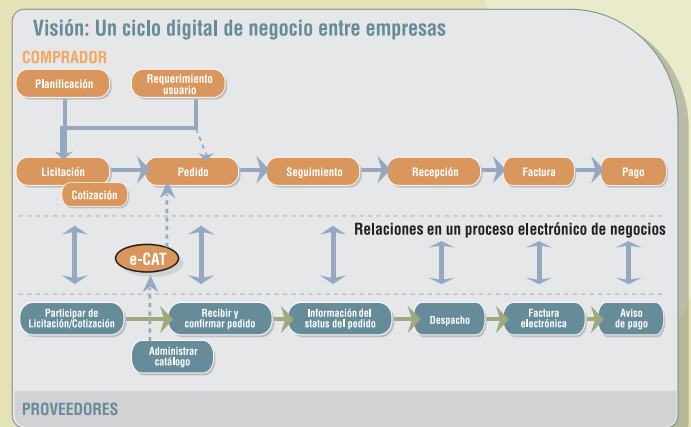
Visión: Un ciclo digital de negocio entre empresas

COMPRADOR

Planificación

Requerimiento usuario

Licitación

Cotización

Pedido

Seguimiento

Recepción

Factura

Pago

Relaciones en un proceso electrónico de negocios

e-CAT

Participar de Licitación/Cotización

Recibir y confirmar pedido

Información del status del pedido

Despacho

Factura electrónica

Aviso de pago

Administrar catálogo

PROVEEDORES